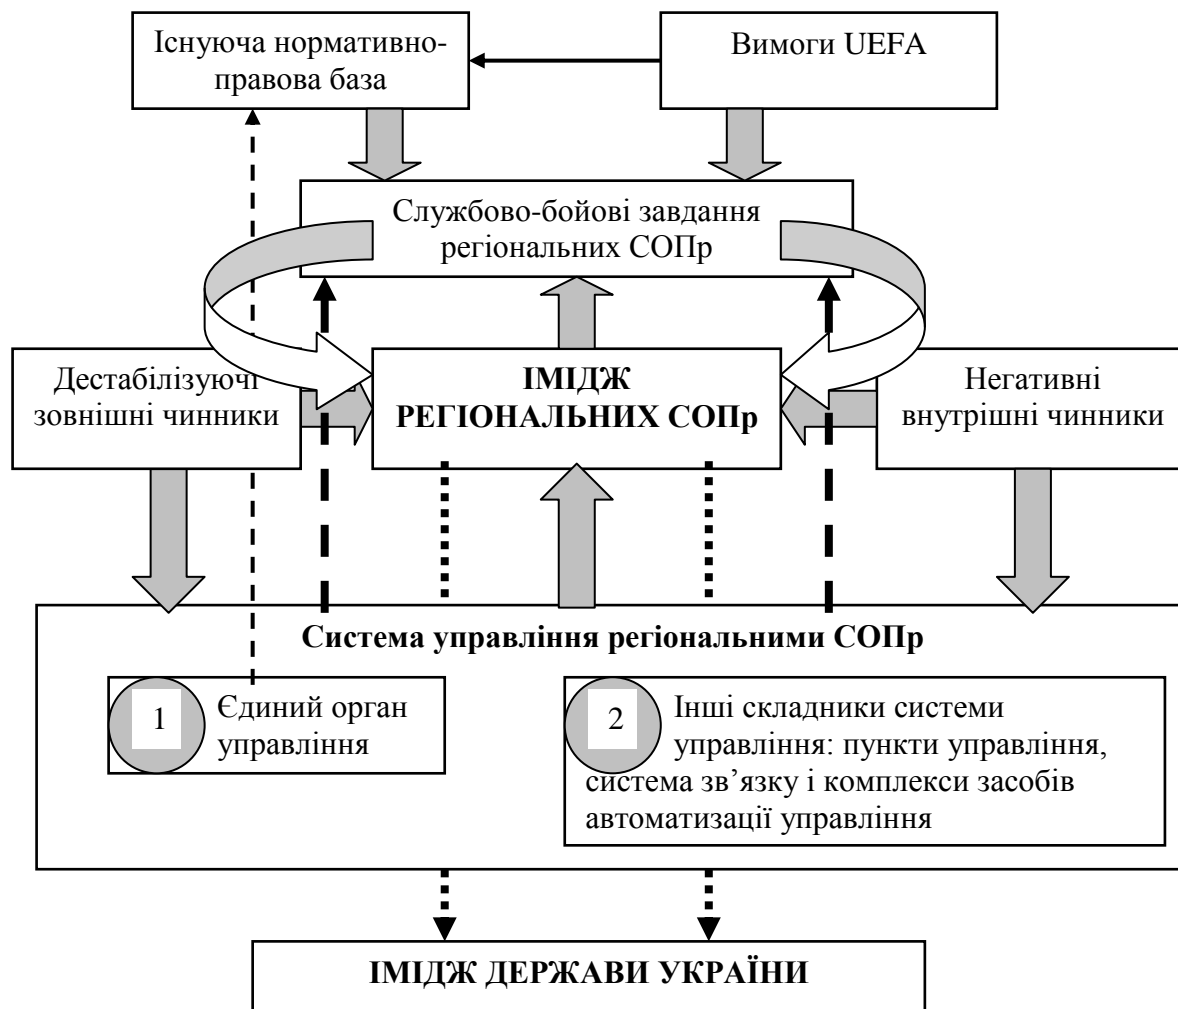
Існуюча нормативно-правова база

Вимоги UEFA

Службово-бойові завдання регіональних СОПр

Дестабілізуючі зовнішні чинники

ІМІДЖ РЕГІОНАЛЬНИХ СОПр

Негативні внутрішні чинники

Система управління регіональними СОПр

1

Єдиний орган управління

2

Інші складники системи управління: пункти управління, система зв'язку і комплекси засобів автоматизації управління

ІМІДЖ ДЕРЖАВИ УКРАЇНИ